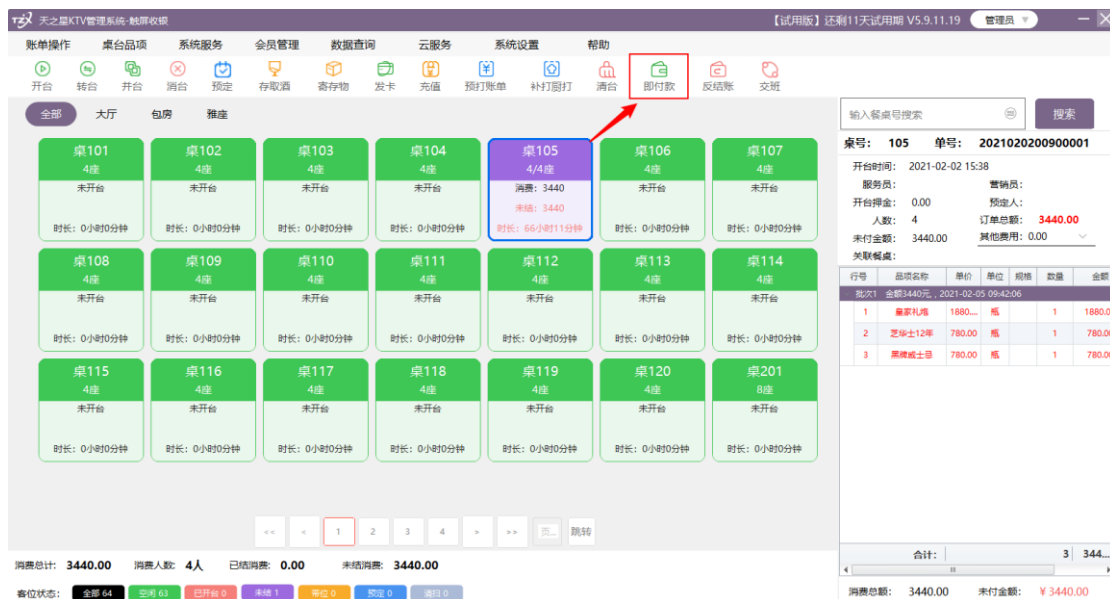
天之星KTV管理系统-触屏收银
【试用版】还剩11天试用期 V5.9.11.19 管理员

账单操作 桌台品项 系统服务 会员管理 数据查询 云服务 系统设置 帮助

开台 转台 并台 消台 预定 存取酒 寄存物 发卡 充值 预打账单 补打厨打 清台 即付款 反结账 交班

全部 大厅 包房 雅座

| 桌101 4座 未开台 时长：0小时0分钟 | 桌102 4座 未开台 时长：0小时0分钟 | 桌103 4座 未开台 时长：0小时0分钟 | 桌104 4座 未开台 时长：0小时0分钟 | 桌105 4/4座 消费：3440 未结：3440 时长：66小时11分钟 | 桌106 4座 未开台 时长：0小时0分钟 | 桌107 4座 未开台 时长：0小时0分钟 |
|---|---|---|---|---|---|---|
| 桌108 4座 未开台 时长：0小时0分钟 | 桌109 4座 未开台 时长：0小时0分钟 | 桌110 4座 未开台 时长：0小时0分钟 | 桌111 4座 未开台 时长：0小时0分钟 | 桌112 4座 未开台 时长：0小时0分钟 | 桌113 4座 未开台 时长：0小时0分钟 | 桌114 4座 未开台 时长：0小时0分钟 |
| 桌115 4座 未开台 时长：0小时0分钟 | 桌116 4座 未开台 时长：0小时0分钟 | 桌117 4座 未开台 时长：0小时0分钟 | 桌118 4座 未开台 时长：0小时0分钟 | 桌119 4座 未开台 时长：0小时0分钟 | 桌120 4座 未开台 时长：0小时0分钟 | 桌201 8座 未开台 时长：0小时0分钟 |

<< < 1 2 3 4 > >> 页... 跳转

消费总计: 3440.00 消费人数: 4人 已结消费: 0.00 未结消费: 3440.00

客位状态: 全部 64 空闲 63 已开台 0 未结 1 带位 0 预定 0 清扫 0

输入餐桌号搜索 搜索

桌号: 105 单号: 2021020200900001
开台时间: 2021-02-02 15:38
服务员: 营销员:
开台押金: 0.00 预定人:
人数: 4 订单总额: 3440.00
未付金额: 3440.00 其他费用: 0.00
关联餐桌:

| 行号 | 品项名称 | 单价 | 单位 | 规格 | 数量 | 金额 |
|---|---|---|---|---|---|---|
| 批次1 金额3440元，2021-02-05 09:42:06 | | | | | | |
| 1 | 皇家礼炮 | 1880.... | 瓶 | | 1 | 1880.00 |
| 2 | 芝华士12年 | 780.00 | 瓶 | | 1 | 780.00 |
| 3 | 黑牌威士忌 | 780.00 | 瓶 | | 1 | 780.00 |

合计: 3 344...

消费总额: 3440.00 未付金额: ¥3440.00